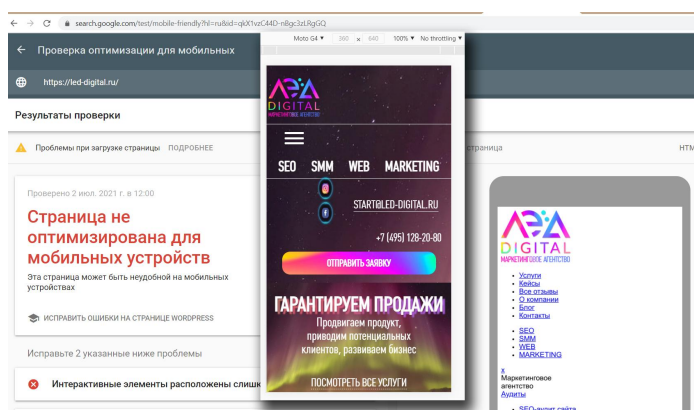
search.google.com/test/mobile-friendly?hl=ru&id=qkX1vzC44D-nBgc3zLRgGQ

Moto G4 ▾ 360 × 640 100% ▾ No throttling ▾

Проверка оптимизации для мобильных

https://led-digital.ru/

Результаты проверки

Проблемы при загрузке страницы ПОДРОБНЕЕ

страница

HTM

Проверено 2 июл. 2021 г. в 12:00

Страница не оптимизирована для мобильных устройств

Эта страница может быть неудобной на мобильных устройствах

ИСПРАВИТЬ ОШИБКИ НА СТРАНИЦЕ WORDPRESS

Исправьте 2 указанные ниже проблемы

Интерактивные элементы расположены слишк

ЛЭД DIGITAL МАРКЕТИНГОВОЕ АГЕНТСТВО

SEO SMM WEB MARKETING

START@LED-DIGITAL.RU

+7 (495) 128-20-80

ОТПРАВИТЬ ЗАЯВКУ

ГАРАНТИРУЕМ ПРОДАЖИ

Продвигаем продукт, приводим потенциальных клиентов, развиваем бизнес

ПОСМОТРЕТЬ ВСЕ УСЛУГИ

ЛЭД DIGITAL МАРКЕТИНГОВОЕ АГЕНТСТВО

- Услуги
- Кейсы
- Все отзывы
- О компании
- Блог
- Контакты

- SEO
- SMM
- WEB
- MARKETING

x
Маркетинговое агентство
Аудиты

- SEO-аудит сайта